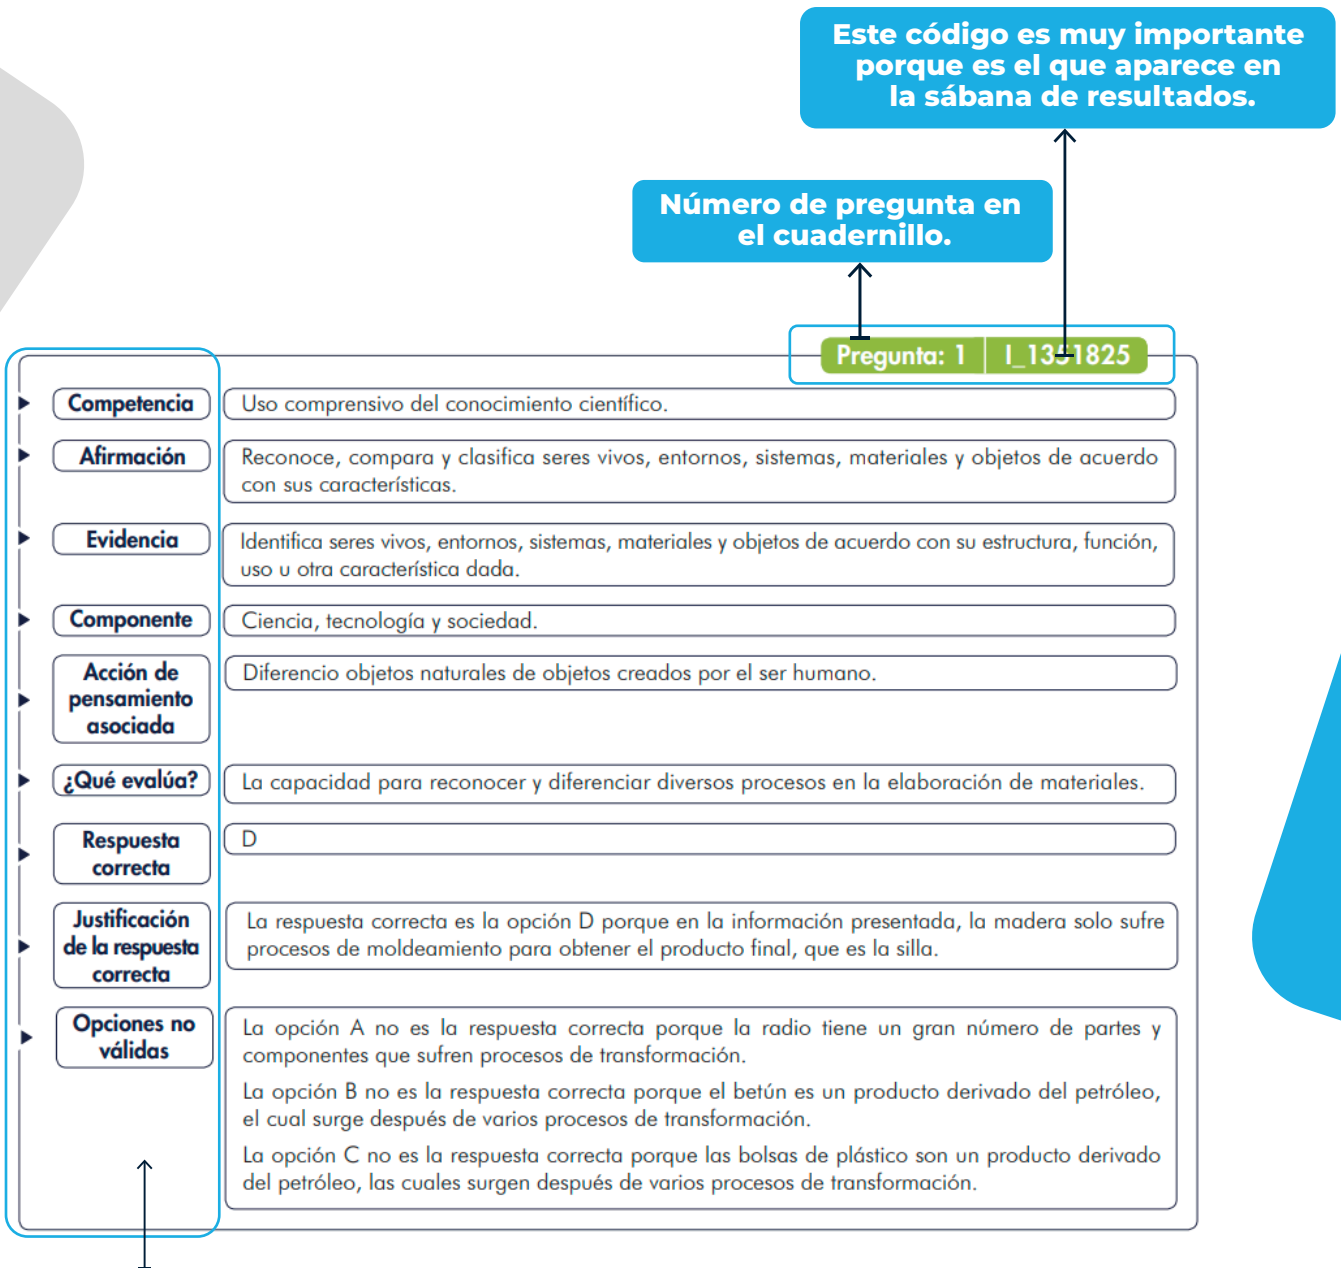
Este código es muy importante porque es el que aparece en la sábana de resultados.

Número de pregunta en el cuadernillo.

Pregunta: 1 | I_1351825

| | |
|---|---|
| Competencia | Uso comprensivo del conocimiento científico. |
| Afirmación | Reconoce, compara y clasifica seres vivos, entornos, sistemas, materiales y objetos de acuerdo con sus características. |
| Evidencia | Identifica seres vivos, entornos, sistemas, materiales y objetos de acuerdo con su estructura, función, uso u otra característica dada. |
| Componente | Ciencia, tecnología y sociedad. |
| Acción de pensamiento asociada | Diferencio objetos naturales de objetos creados por el ser humano. |
| ¿Qué evalúa? | La capacidad para reconocer y diferenciar diversos procesos en la elaboración de materiales. |
| Respuesta correcta | D |
| Justificación de la respuesta correcta | La respuesta correcta es la opción D porque en la información presentada, la madera solo sufre procesos de moldeamiento para obtener el producto final, que es la silla. |
| Opciones no válidas | La opción A no es la respuesta correcta porque la radio tiene un gran número de partes y componentes que sufren procesos de transformación. La opción B no es la respuesta correcta porque el betún es un producto derivado del petróleo, el cual surge después de varios procesos de transformación. La opción C no es la respuesta correcta porque las bolsas de plástico son un producto derivado del petróleo, las cuales surgen después de varios procesos de transformación. |